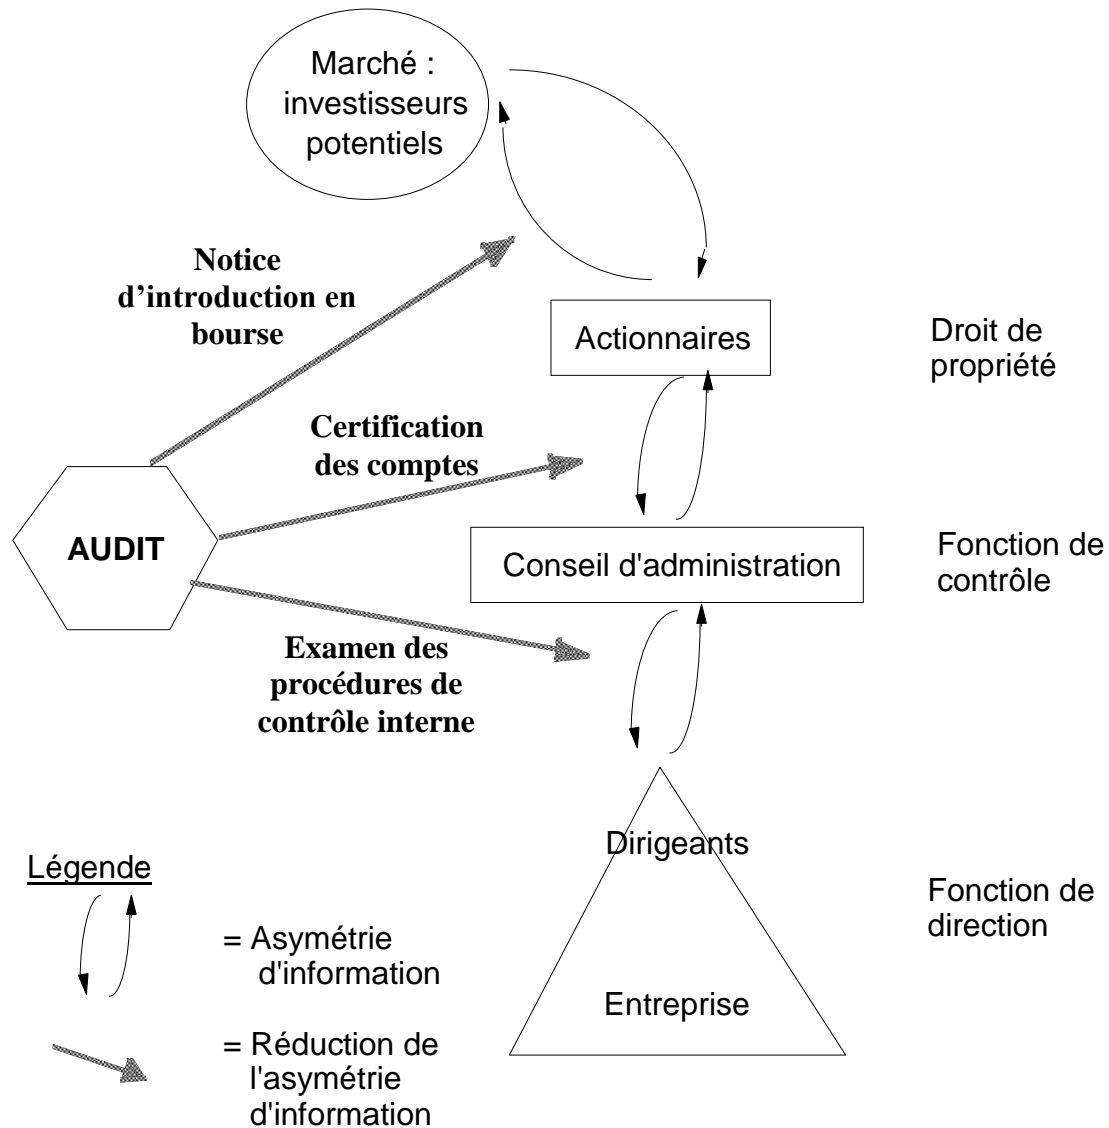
Marché : investisseurs potentiels

Notice d'introduction en bourse

Actionnaires

Droit de propriété

Certification des comptes

AUDIT

Conseil d'administration

Fonction de contrôle

Examen des procédures de contrôle interne

Dirigeants

Entreprise

Fonction de direction

Légende

= Asymétrie d'information

= Réduction de l'asymétrie d'information